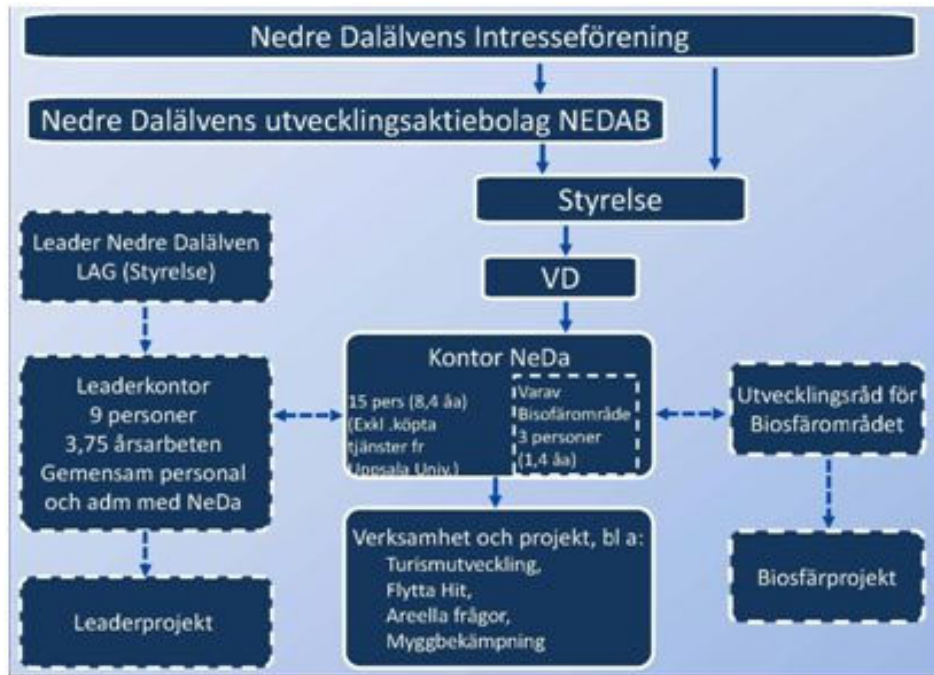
Nedre Dalälvens Intresseförening

Nedre Dalälvens utvecklingsaktiebolag NEDAB

Styrelse

VD

Leader Nedre Dalälven LAG (Styrelse)

Leaderkontor
9 personer
3,75 årsarbeten
Gemensam personal och adm med NeDa

Leaderprojekt

Kontor NeDa

15 pers (8,4 åa) (Exkl .köpta tjänster fr Uppsala Univ.)

Varav Bisofärområde 3 personer (1,4 åa)

Utvecklingsråd för Biosfärområdet

Biosfärprojekt

Verksamhet och projekt, bl a:
Turismutveckling,
Flytta Hit,
Areella frågor,
Myggbekämpning